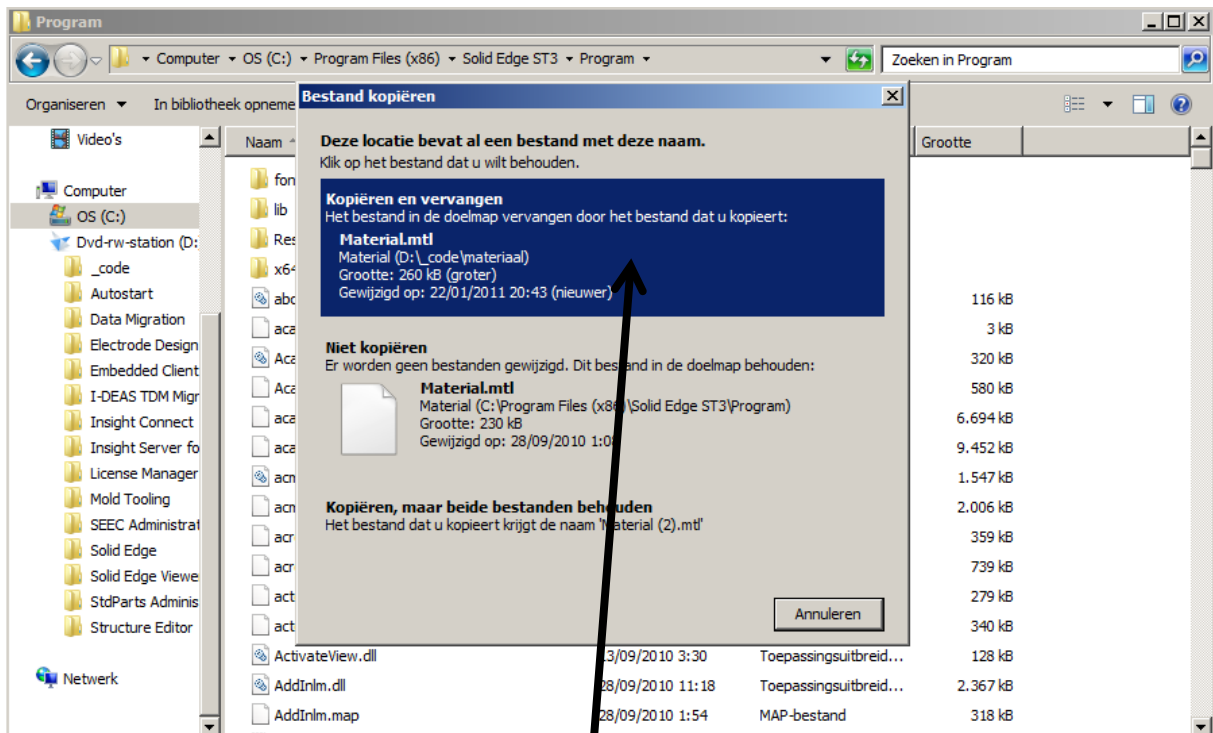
Program

Computer ▸ OS (C:) ▸ Program Files (x86) ▸ Solid Edge ST3 ▸ Program ▸

Zoeken in Program

Organiseren ▾ In bibliotheek opneme

Video's

Computer
OS (C:)
Dvd-rw-station (D:
_code
Autostart
Data Migration
Electrode Design
Embedded Client
I-DEAS TDM Migr
Insight Connect
Insight Server fo
License Manager
Mold Tooling
SEEC Administrat
Solid Edge
Solid Edge Viewe
StdParts Adminis
Structure Editor

Netwerk

Naam

Grootte

fon
lib
Res
x64
abc
aca
Aca
Aca
aca
aca
acn
acn
acr
acr
act
act
ActivateView.dll
AddInlm.dll
AddInlm.map

116 kB
3 kB
320 kB
580 kB
6.694 kB
9.452 kB
1.547 kB
2.006 kB
359 kB
739 kB
279 kB
340 kB

13/09/2010 3:30 Toepassingsuitbreid... 128 kB
28/09/2010 11:18 Toepassingsuitbreid... 2.367 kB
28/09/2010 1:54 MAP-bestand 318 kB

Bestand kopiëren

Deze locatie bevat al een bestand met deze naam.
Klik op het bestand dat u wilt behouden.

Kopiëren en vervangen
Het bestand in de doelmap vervangen door het bestand dat u kopieert:
Material.mtl
Material (D:\_code\materiaal)
Grootte: 260 kB (groter)
Gewijzigd op: 22/01/2011 20:43 (nieuwer)

Niet kopiëren
Er worden geen bestanden gewijzigd. Dit bestand in de doelmap behouden:
Material.mtl
Material (C:\Program Files (x86)\Solid Edge ST3\Program)
Grootte: 230 kB
Gewijzigd op: 28/09/2010 1:08

Kopiëren, maar beide bestanden behouden
Het bestand dat u kopieert krijgt de naam 'Material (2).mtl'

Annuleren